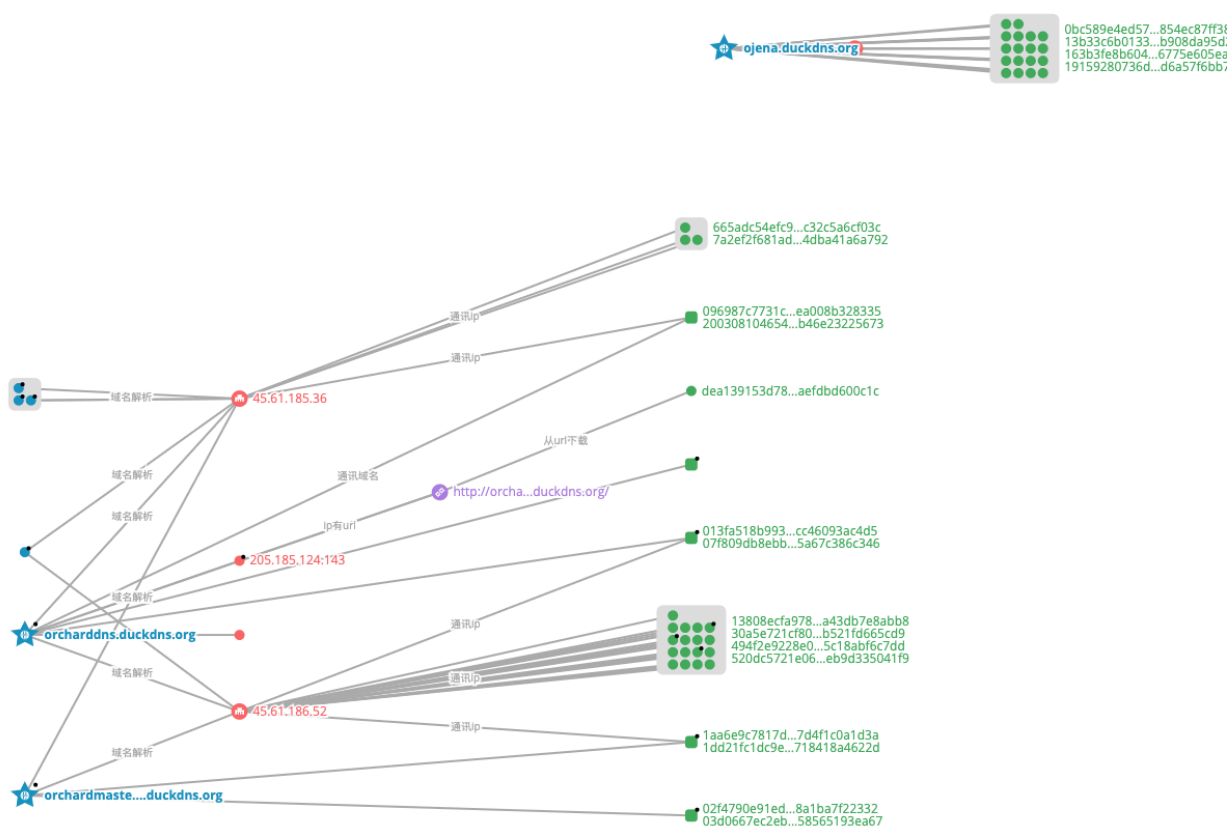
ojena.duckdns.org

0bc589e4ed57...854ec87ff3
13b33c6b0133...b908da95d
163b3fe8b604...6775e605e
19159280736d...d6a57f6bb

665adc54efc9...c32c5a6cf03c
7a2ef2f681ad...4dba41a6a792

通讯ip

096987c7731c...ea008b328335
200308104654...b46e23225673

通讯ip

域名解析

45.61.185.36

dea139153d78...aefdbd600c1c

从url下载

域名解析

通讯域名

域名解析

http://orcha...duckdns.org/

ip有url

205.185.124.143

013fa518b993...cc46093ac4d5
07f809db8ebb...5a67c386c346

域名解析

orcharddns.duckdns.org

通讯ip

13808ecfa978...a43db7e8abb8
30a5e721cf80...b521fd665cd9
494f2e9228e0...5c18abf6c7dd
520dc5721e06...eb9d335041f9

域名解析

通讯ip

45.61.186.52

通讯ip

1aa6e9c7817d...7d4f1c0a1d3a
1dd21fc1dc9e...718418a4622d

域名解析

orchardmaste....duckdns.org

02f4790e91ed...8a1ba7f22332
03d0667ec2eb...58565193ea67